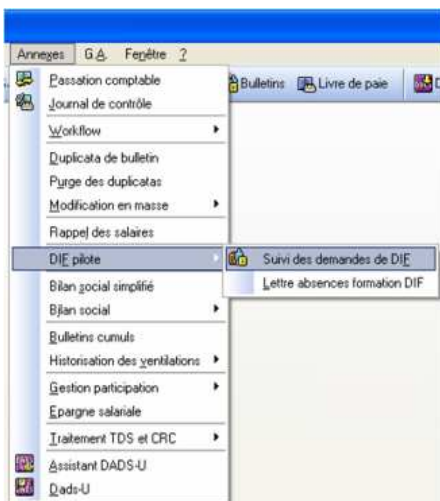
Annexes G.A. Fenêtre ?

Bulletins Livre de paie

Passation comptable
Journal de contrôle
Workflow
Duplicata de bulletin
Purge des duplicatas
Modification en masse
Rappel des salaires
DIF pilote
Suivi des demandes de DIF
Lettre absences formation DIF
Bilan social simplifié
Bilan social
Bulletins cumuls
Historisation des ventilations
Gestion participation
Epargne salariale
Traitement TDS et CRC
Assistant DADS-U
Dads-U